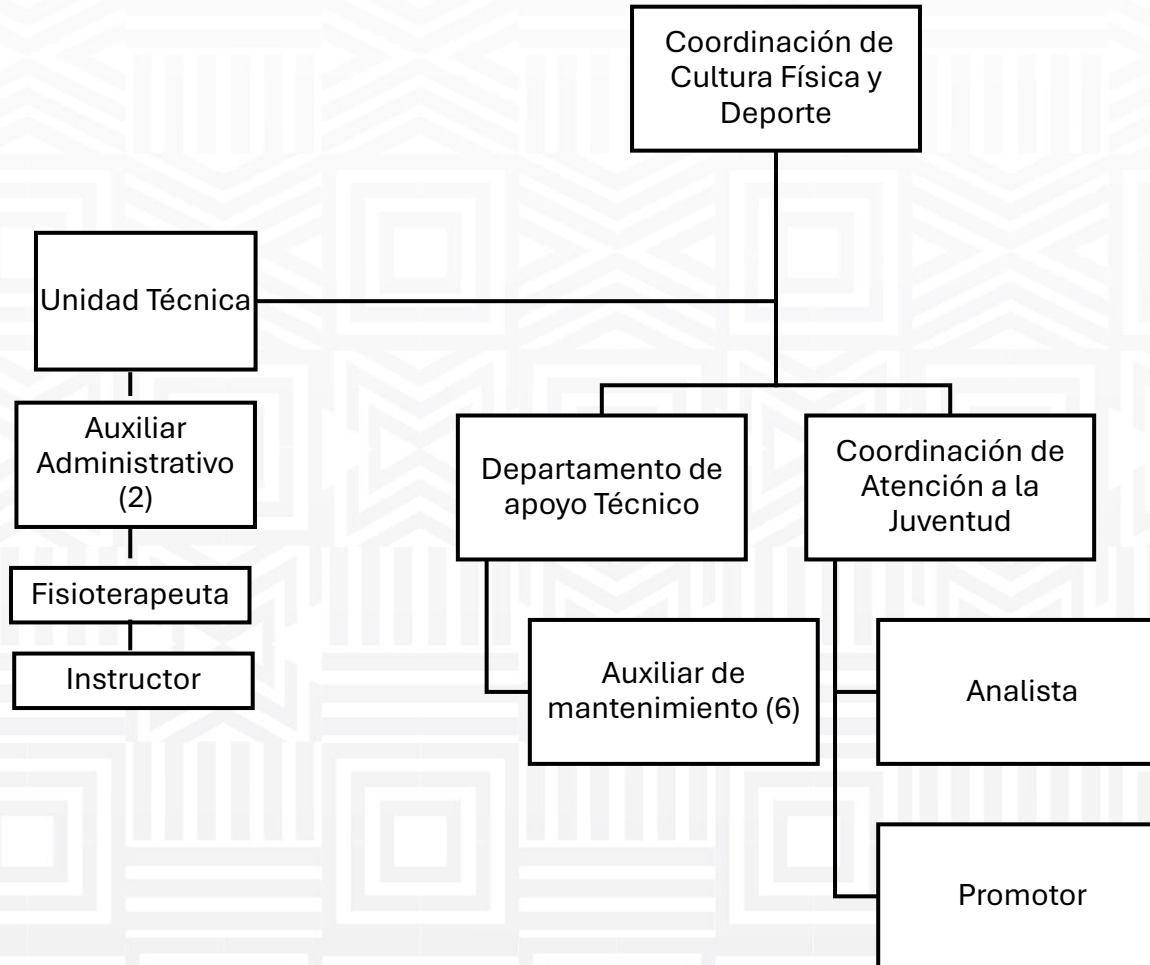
Coordinación de Cultura Física y Deporte

Unidad Técnica

Auxiliar Administrativo (2)

Fisioterapeuta

Instructor

Departamento de apoyo Técnico

Coordinación de Atención a la Juventud

Auxiliar de mantenimiento (6)

Analista

Promotor